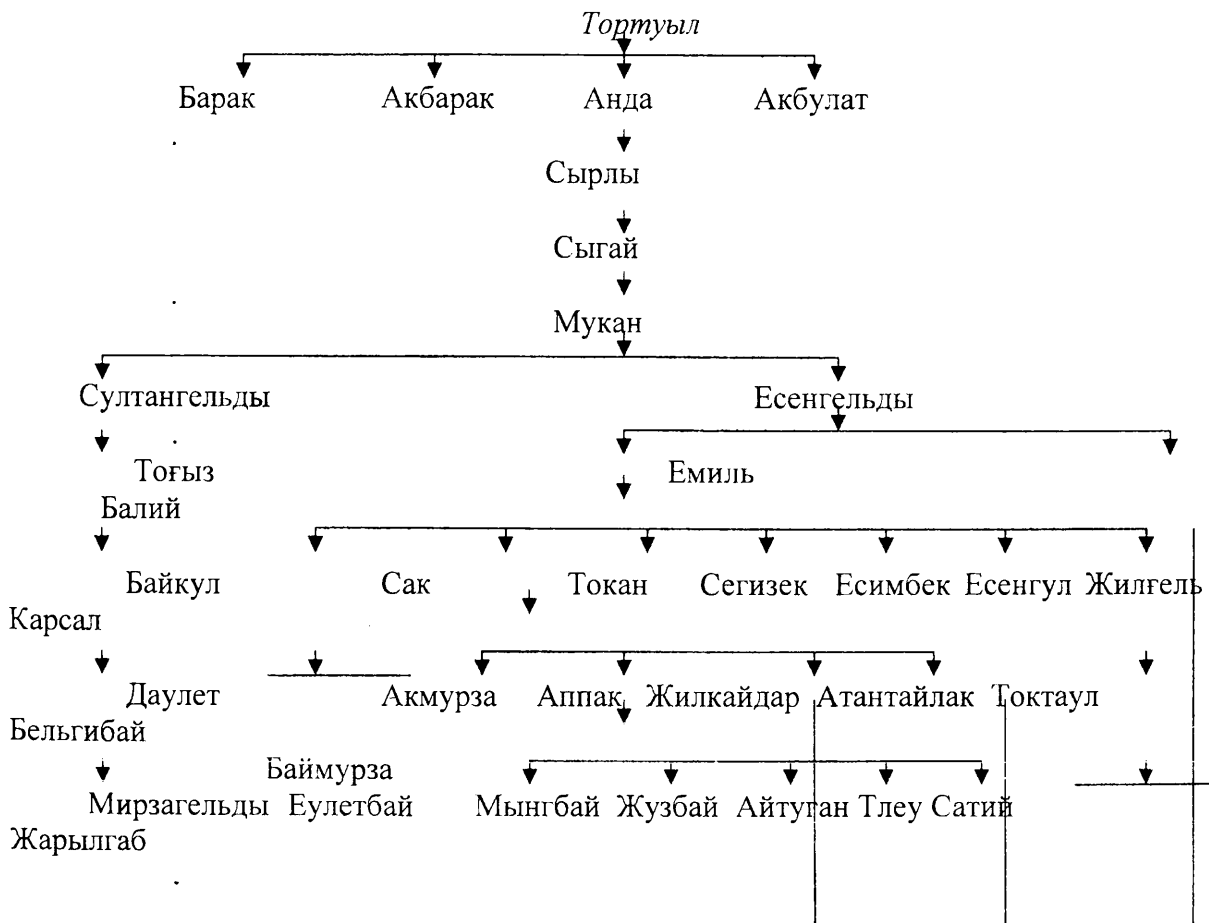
Тортуыл

Барак Акбарак Анда Акбулат

Сырлы

Сыгай

Мукан

Султангельды Есенгельды

Тоғыз

Емиль

Балий

Байкул Сак Токан Сегизек Есимбек Есенгул Жилгель

Карсал

Даулет Акмурза Аппак Жилкайдар Атантайлак Токтаул

Бельгибай

Баймурза

Мирзагельды Еулетбай Мынгбай Жузбай Айтуган Тлеу Сатий

Жарылгаб